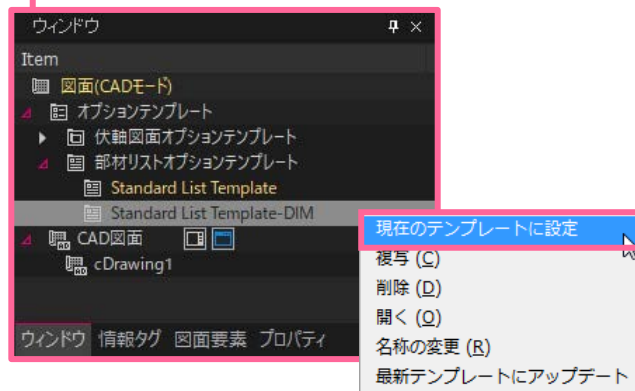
ウィンドウ

Item

図面(CADモード)

オプションテンプレート

伏軸図面オプションテンプレート

部材リストオプションテンプレート

Standard List Template

Standard List Template-DIM

CAD図面

cDrawing1

ウィンドウ 情報タグ 図面要素 プロパティ

現在のテンプレートに設定

複写 (C)

削除 (D)

開く (O)

名称の変更 (R)

最新テンプレートにアップデート